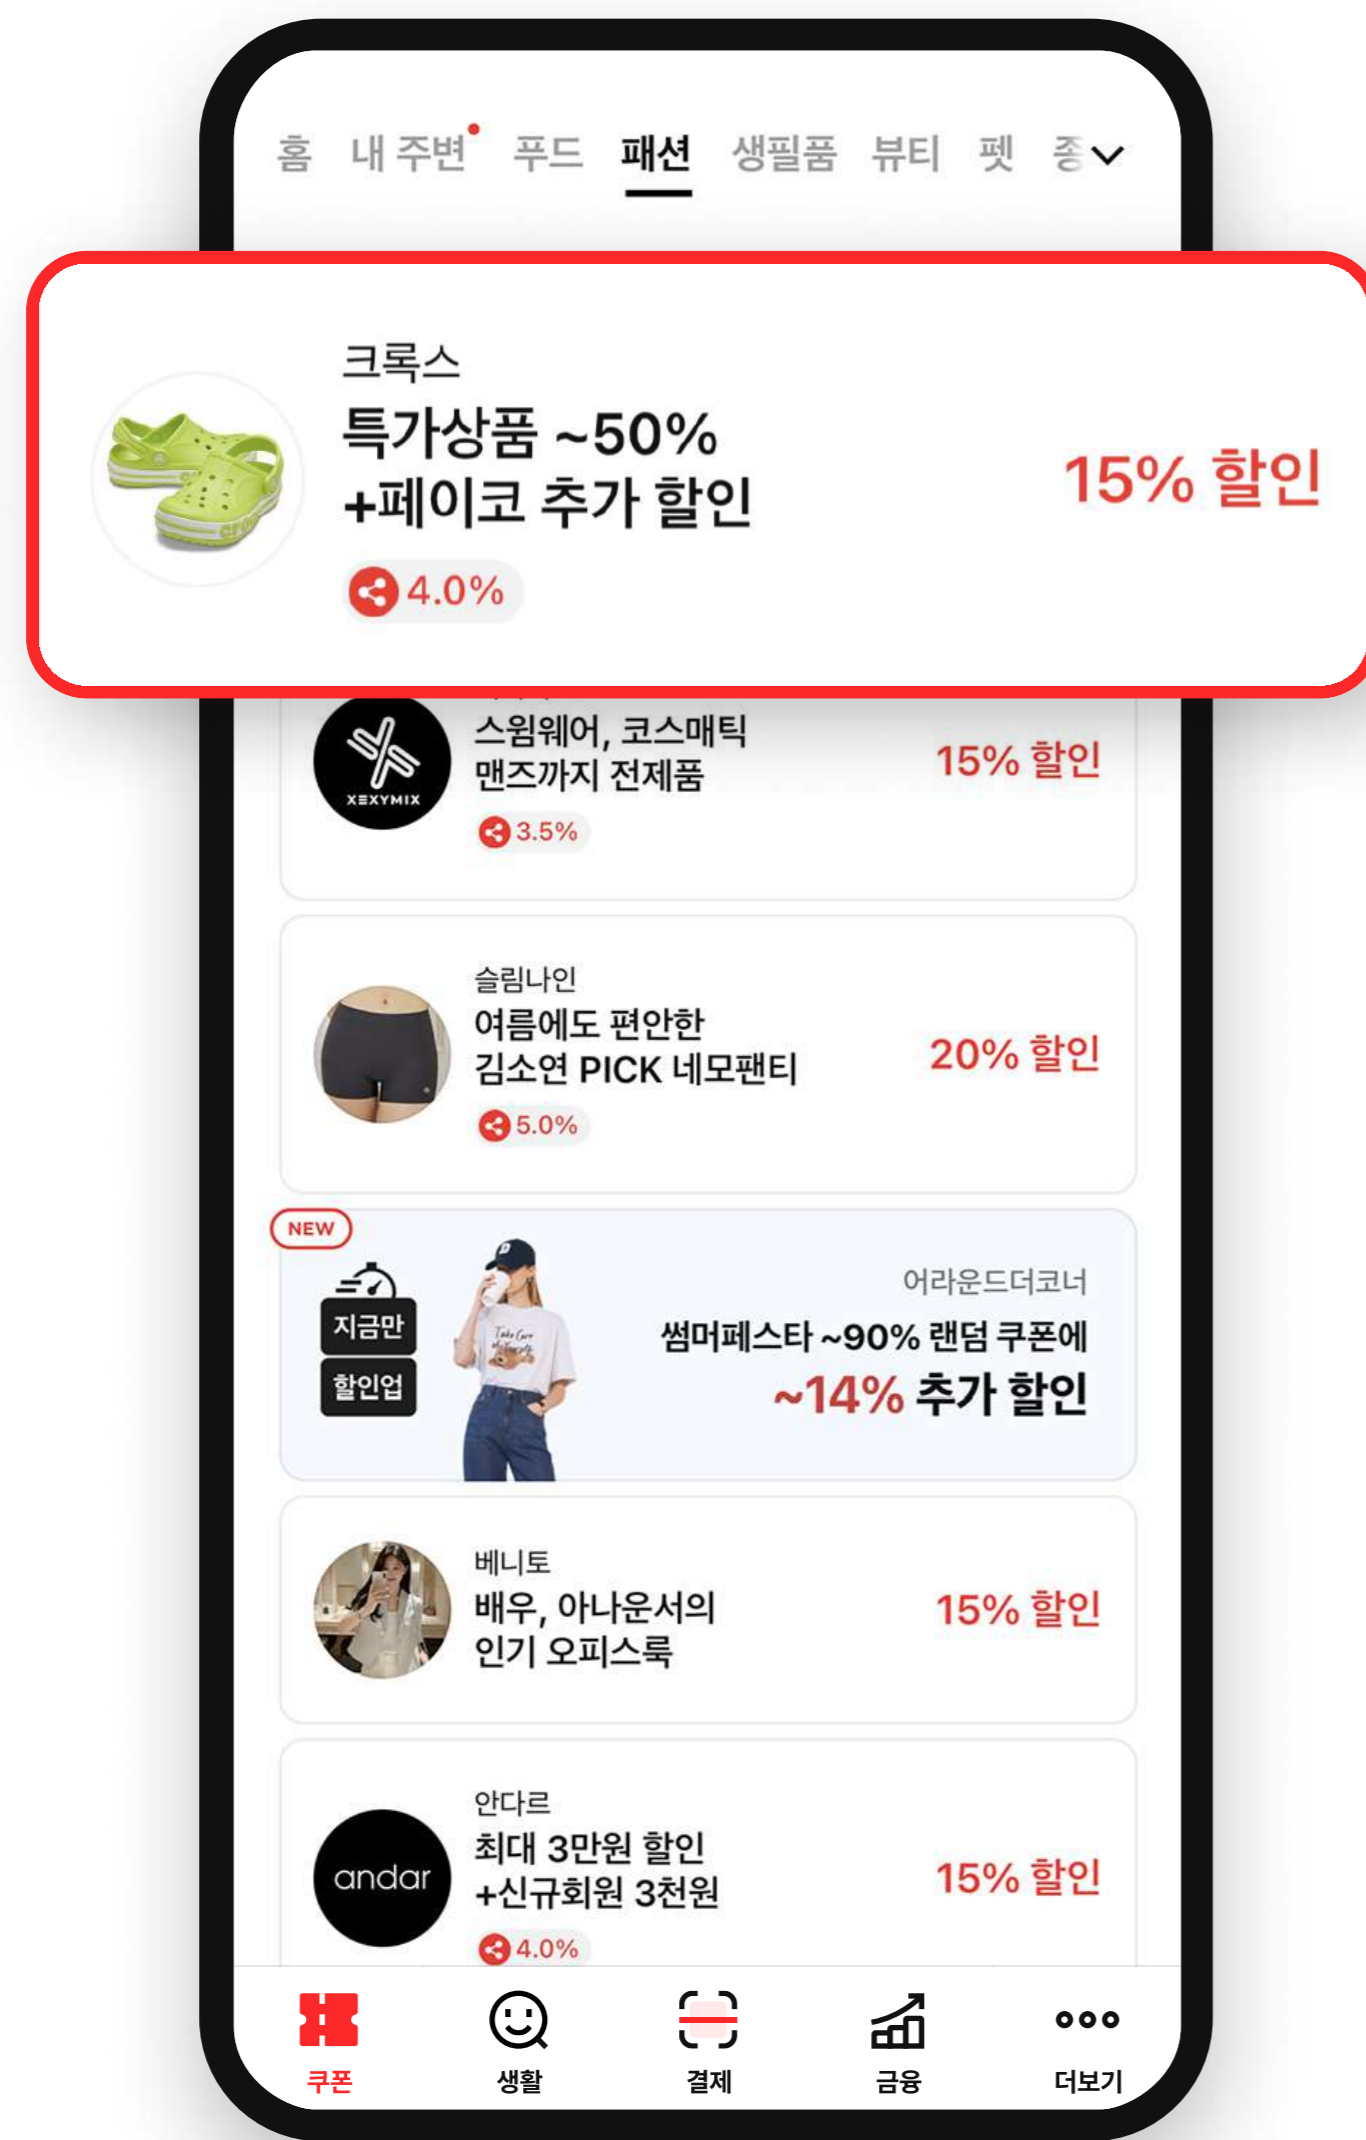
홈 내 주변 푸드 패션 생필품 뷰티 펫 종

크록스
특가상품 ~50%
+페이코 추가 할인
4.0%
15% 할인

XEXYMIX
스윔웨어, 코스매틱
맨즈까지 전제품
3.5%
15% 할인

슬림나인
여름에도 편안한
김소연 PICK 네모팬티
5.0%
20% 할인

NEW
지금만
할인업
어라운드더코너
썸머페스타 ~90% 랜덤 쿠폰에
~14% 추가 할인

베니토
배우, 아나운서의
인기 오피스룩
15% 할인

andar
안다르
최대 3만원 할인
+신규회원 3천원
4.0%
15% 할인

쿠폰 생활 결제 금융 더보기